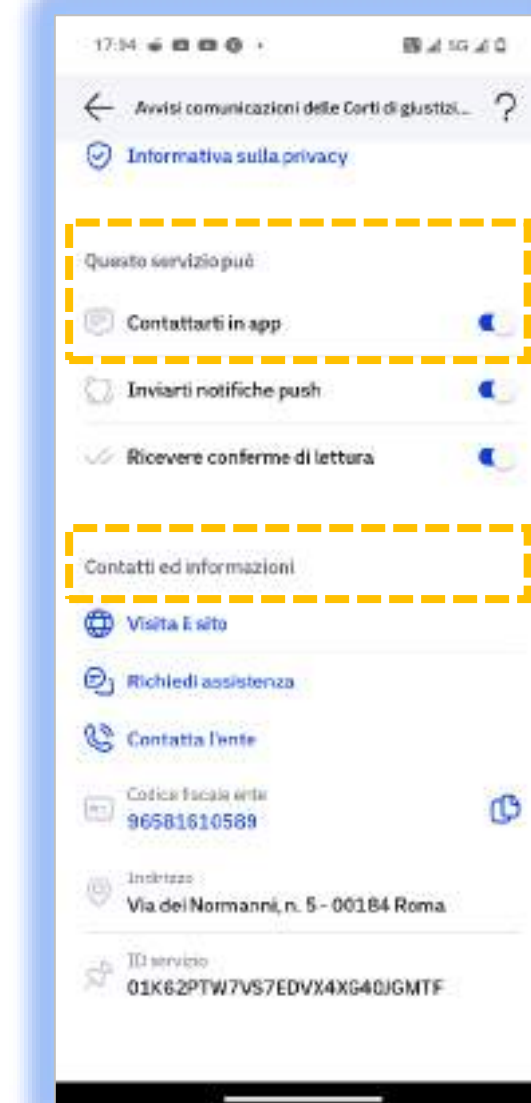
17:34

Avvisi comunicazioni delle Corti di giustizi...

Informativa sulla privacy

Questo servizio può

Contattarti in app

Inviarti notifiche push

Ricevere conferme di lettura

Contatti ed informazioni

Visita il sito

Richiedi assistenza

Contatta l'ente

Codice fiscale ente
96581610589

Indirizzo
Via dei Normanni, n. 5 - 00184 Roma

ID servizio
01K62PTW7VS7EDVX4XG40JGMTF